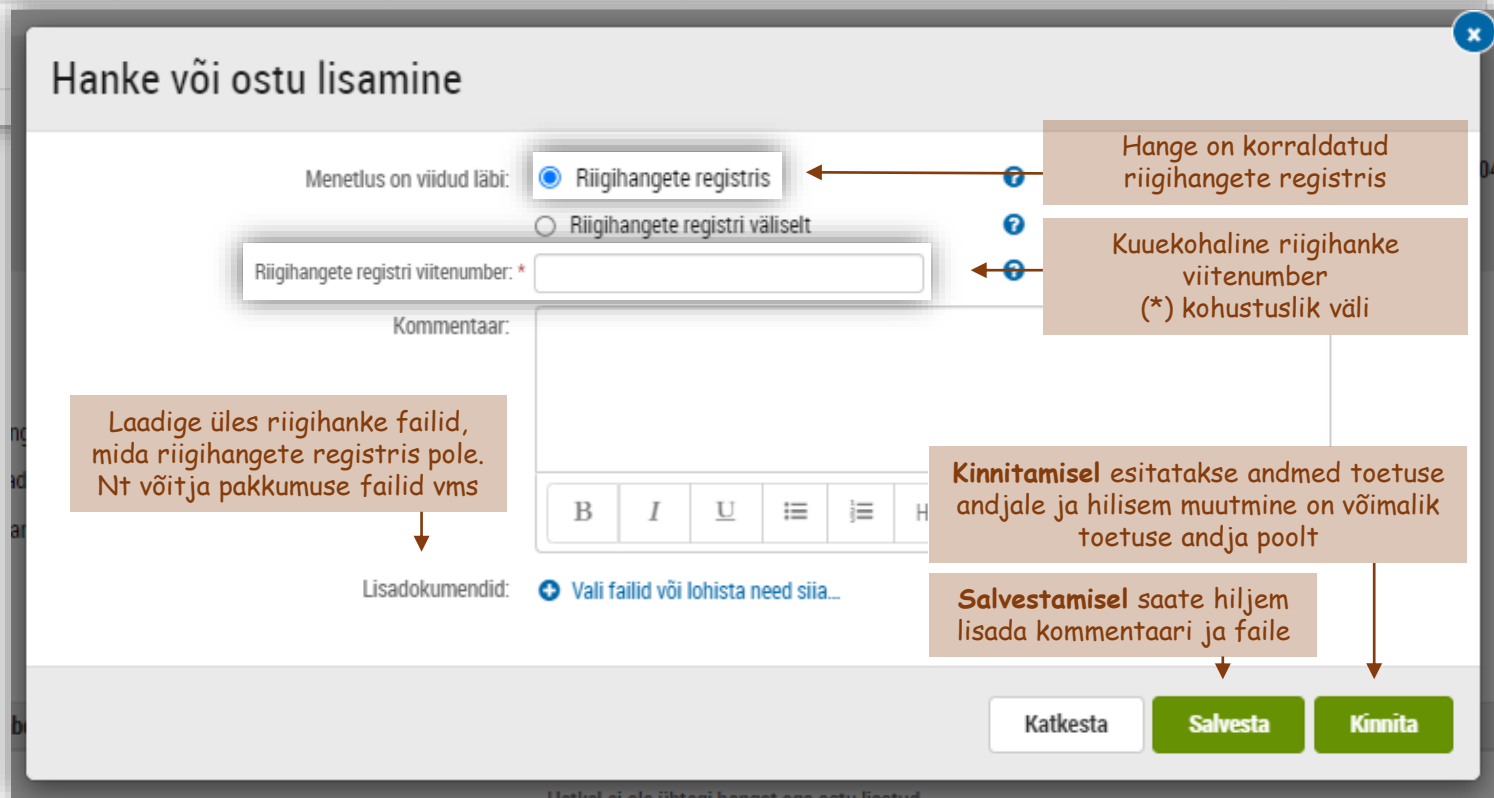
Hanke või ostu lisamine

Menetlus on viidud läbi: Riigihangete registris

Riigihangete registri väliselt

Riigihangete registri viitenumber: *

Kommentaar:

B I U H

Lisadokumendid: Vali failid või lohista need siia...

Hange on korraldatud riigihangete registris

Kuuekohaline riigihanke viitenumber
(*) kohustuslik väli

Laadige üles riigihanke failid, mida riigihangete registris pole. Nt võitja pakkumuse failid vms

**Kinnitamisel** esitatakse andmed toetuse andjale ja hilisem muutmine on võimalik toetuse andja poolt

**Salvestamisel** saate hiljem lisada kommentaari ja faile

Katkesta Salvesta Kinnita